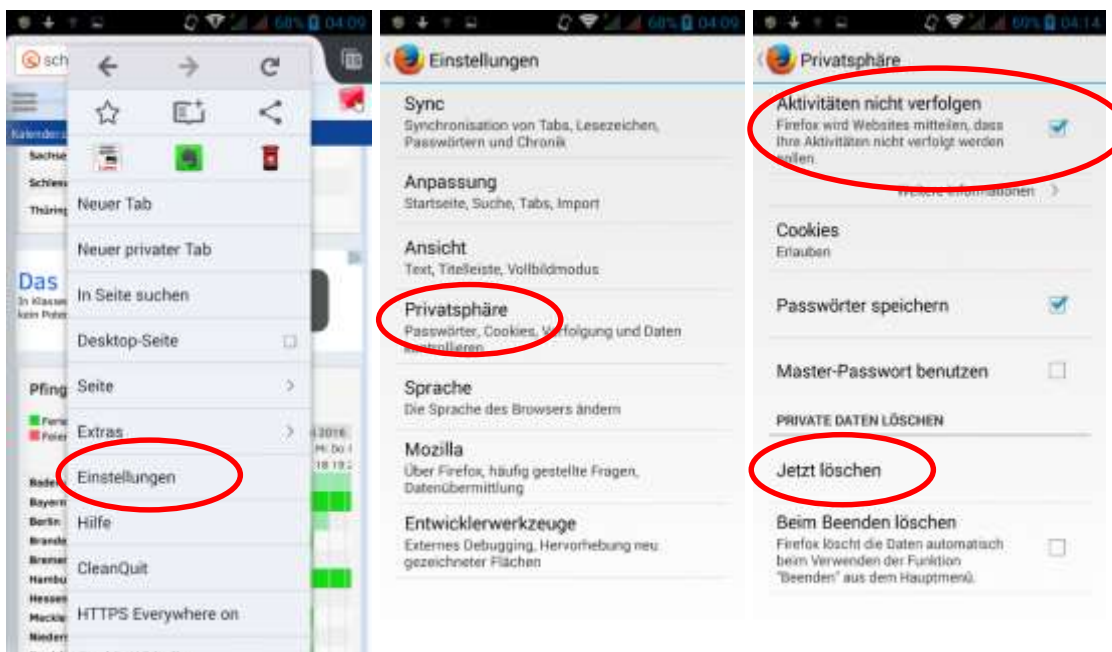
68% 04:09

sch

Kalender

Sachse

Schles

Thüring

Das

In Klasse

kein Pote

Pfing

Ferie

Ferie

Bade

Bayern

Berlin

Brand

Bremer

Hambu

Hessen

Meckle

Nieder

2016

Mi Do

18 19

Neuer Tab

Neuer privater Tab

In Seite suchen

Desktop-Seite

Seite

Extras

Einstellungen

Hilfe

CleanQuit

HTTPS Everywhere on

68% 04:09

Einstellungen

Sync
Synchronisation von Tabs, Lesezeichen, Passwörtern und Chronik

Anpassung
Startseite, Suche, Tabs, Import

Ansicht
Text, Titelleiste, Vollbildmodus

Privatsphäre
Passwörter, Cookies, Verfolgung und Daten kontrollieren

Sprache
Die Sprache des Browsers ändern

Mozilla
Über Firefox, häufig gestellte Fragen, Datenübermittlung

Entwicklerwerkzeuge
Externes Debugging, Hervorhebung neu gezeichneter Flächen

69% 04:14

Privatsphäre

Aktivitäten nicht verfolgen
Firefox wird Websites mitteilen, dass Ihre Aktivitäten nicht verfolgt werden sollen.

Weitere Informationen

Cookies
Erlauben

Passwörter speichern

Master-Passwort benutzen

PRIVATE DATEN LÖSCHEN

Jetzt löschen

Beim Beenden löschen
Firefox löscht die Daten automatisch beim Verwenden der Funktion "Beenden" aus dem Hauptmenü.